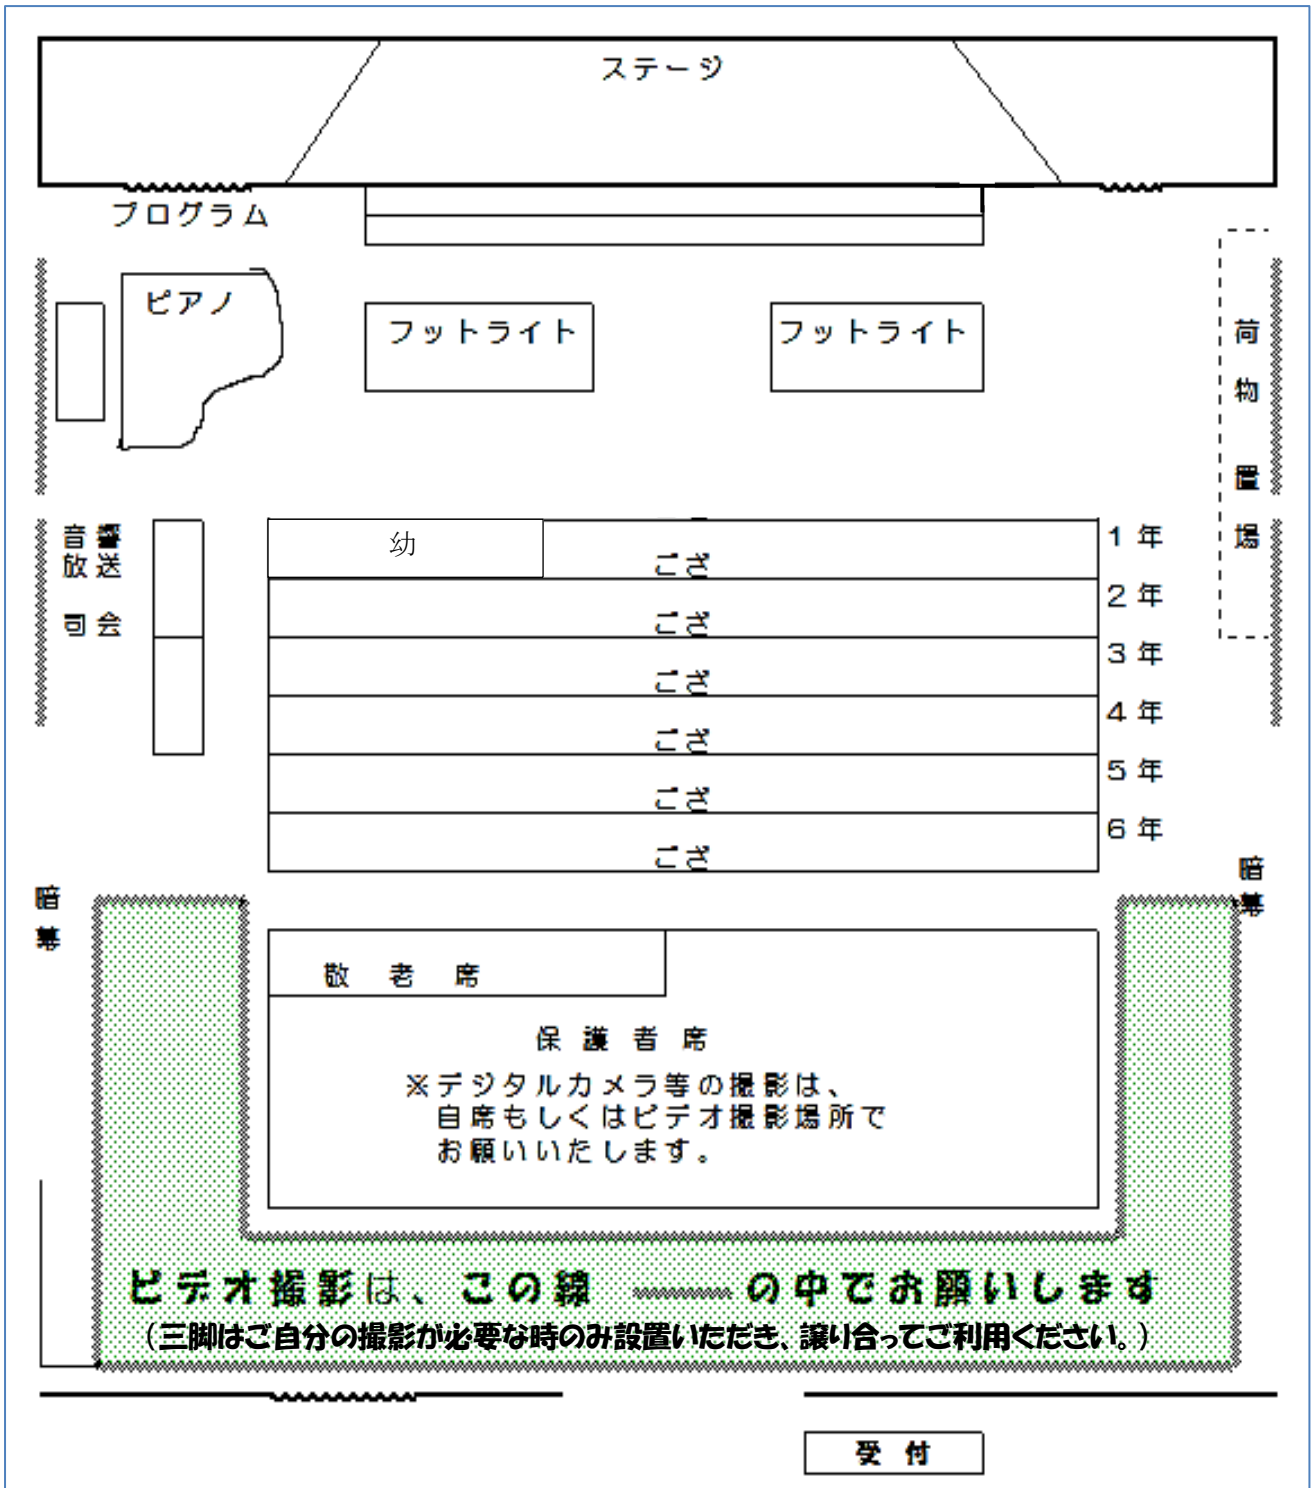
ステージ

プログラム

ピアノ

フットライト

フットライト

荷物置場

音響放送

司会

幼

ござ

1 年

ござ

2 年

ござ

3 年

ござ

4 年

ござ

5 年

ござ

6 年

暗幕

暗幕

敬 老 席

保 護 者 席

※デジタルカメラ等の撮影は、自席もしくはビデオ撮影場所でお願いいたします。

ビデオ撮影は、この線 の中でお願いします

（三脚はご自分の撮影が必要な時のみ設置いただき、譲り合ってご利用ください。）

受 付